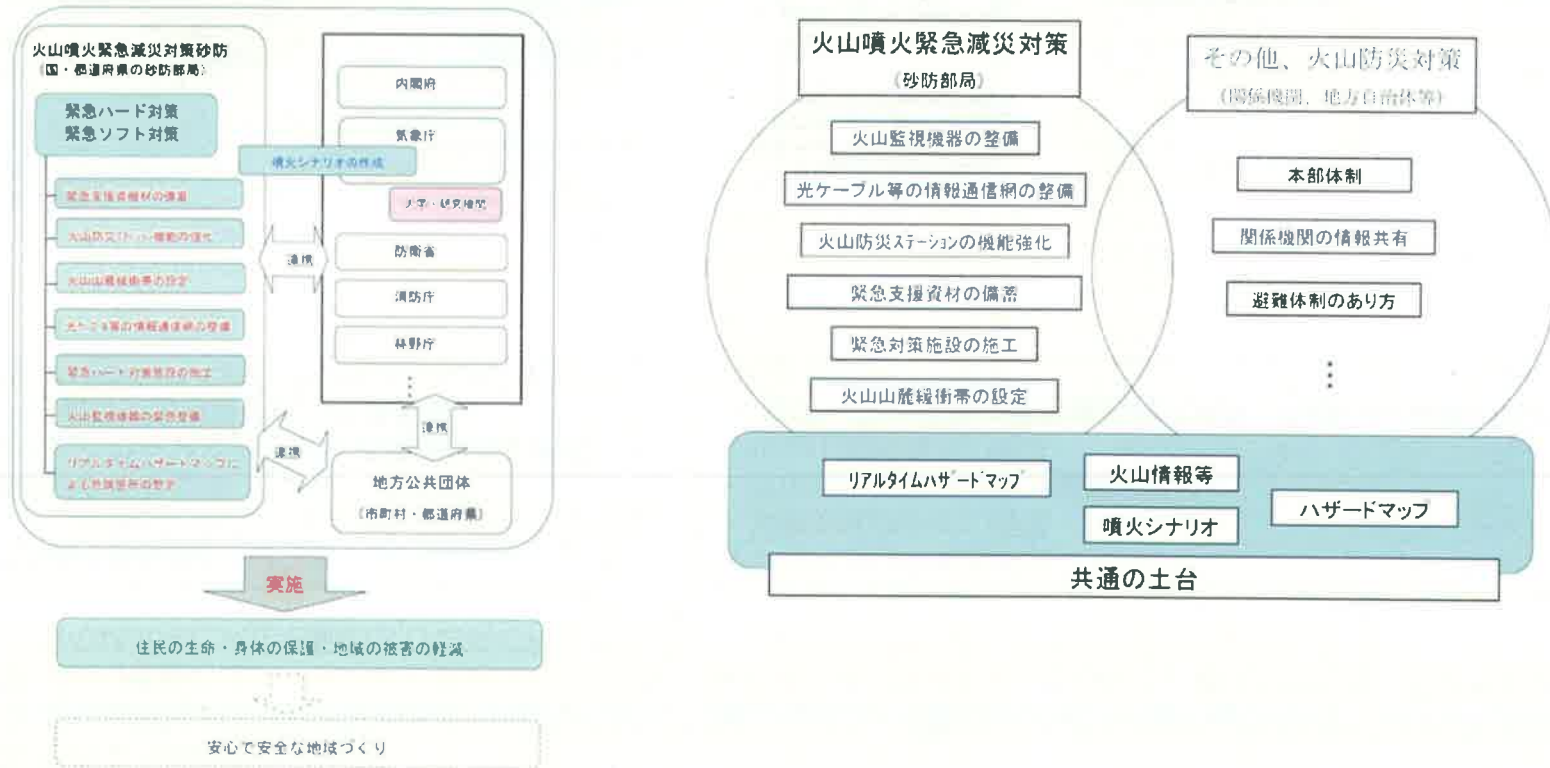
火山噴火緊急減災対策砂防
（国・都道府県の砂防部局）

緊急ハード対策
緊急ソフト対策

緊急支援資機材の備蓄
火山防災ステーション機能の強化
火山山麓緩衝帯の設定
光ケーブル等の情報通信網の整備
緊急ハード対策施設の施工
火山監視機器の緊急整備
リアルタイムハザードマップによる危険区域の想定

噴火シナリオの作成

内閣府
気象庁
大学・研究機関
防衛省
消防庁
林野庁
⋮

連携
連携
連携

地方公共団体
（市町村・都道府県）

実施

住民の生命・身体の保護・地域の被害の軽減

安心で安全な地域づくり

火山噴火緊急減災対策
（砂防部局）

火山監視機器の整備
光ケーブル等の情報通信網の整備
火山防災ステーションの機能強化
緊急支援資材の備蓄
緊急対策施設の施工
火山山麓緩衝帯の設定

その他、火山防災対策
（関係機関、地方自治体等）

本部体制
関係機関の情報共有
避難体制のあり方
⋮

リアルタイムハザードマップ
火山情報等
噴火シナリオ
ハザードマップ

共通の土台